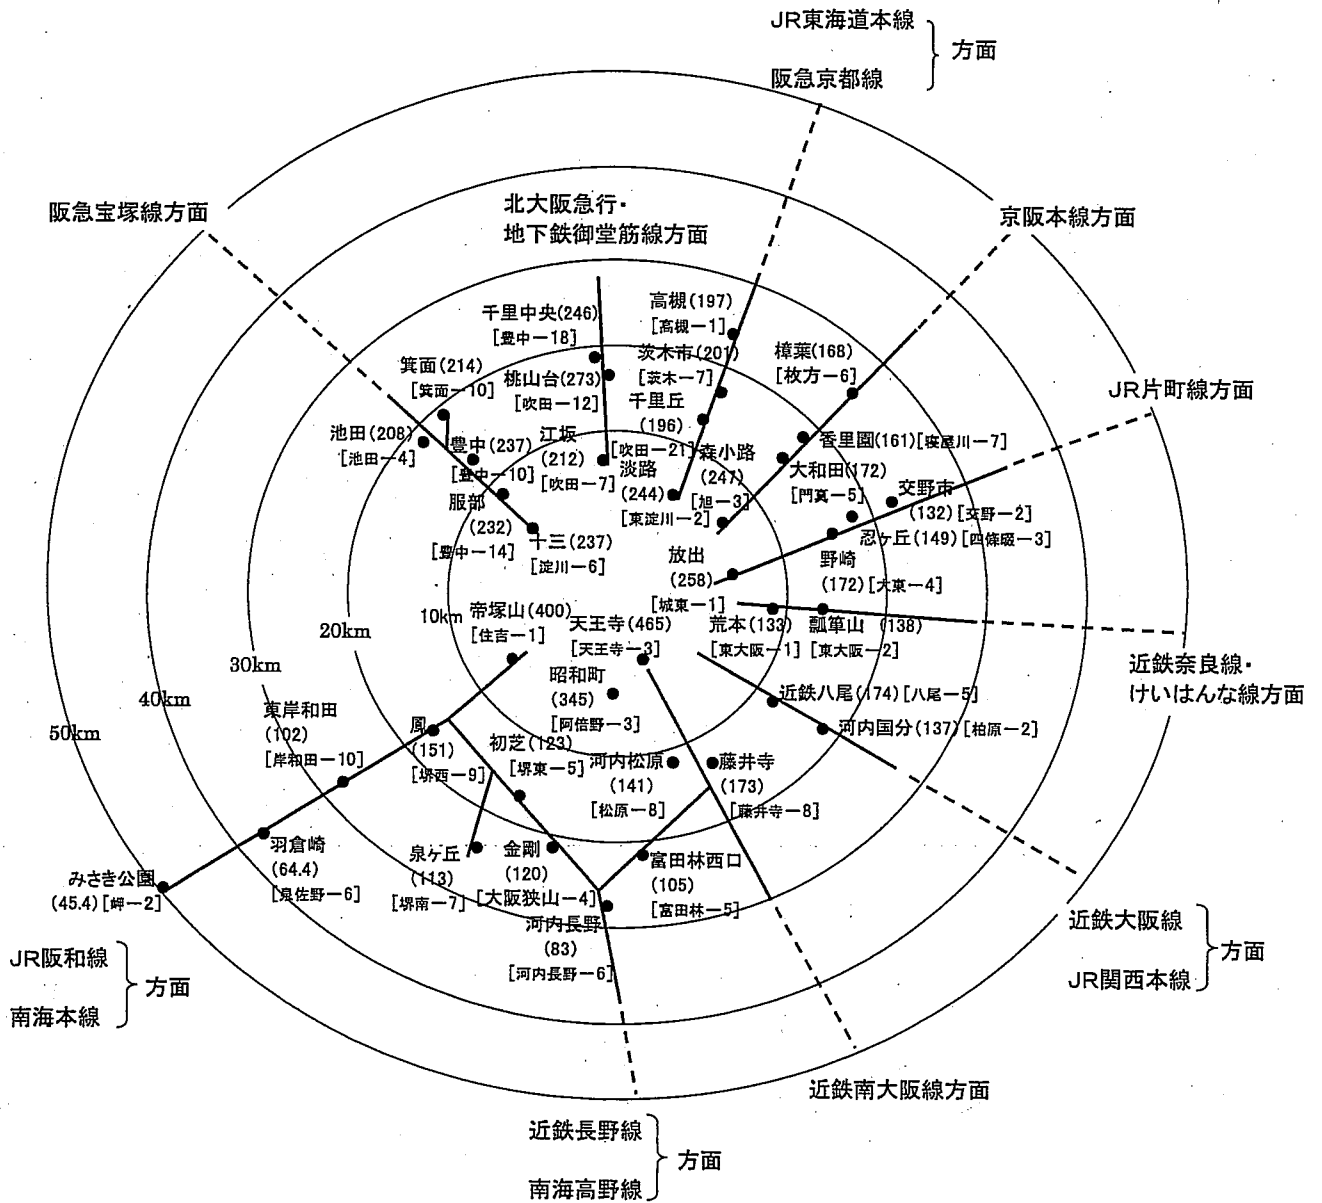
JR東海道本線
阪急京都線
方面

阪急宝塚線方面

北大阪急行・
地下鉄御堂筋線方面

京阪本線方面

JR片町線方面

高槻(197)
[高槻－1]

千里中央(246)
[豊中－18]

茨木市(201)
[茨木－7]

樟葉(168)
[枚方－6]

箕面(214)
[箕面－10]

桃山台(273)
[吹田－12]

千里丘
(196)

池田(208)
[池田－4]

豊中(237)
[豊中－10]

江坂
(212)
[吹田－7]

[吹田－21]

淡路
(244)
[東淀川－2]

森小路
(247)
[旭－3]

香里園(161)[寝屋川－7]

大和田(172)
[門真－5]

交野市
(132)[交野－2]

服部
(232)
[豊中－14]

十三(237)
[淀川－6]

忍ヶ丘(149)[四條畷－3]

放出
(258)
[城東－1]

野崎
(172)[大東－4]

帝塚山(400)
[住吉－1]

天王寺(465)
[天王寺－3]

荒本(133)
[東大阪－1]

瓢箪山 (138)
[東大阪－2]

10km

20km

30km

40km

50km

近鉄奈良線・
けいはんな線方面

昭和町
(345)
[阿倍野－3]

東岸和田
(102)
[岸和田－10]

近鉄八尾(174)[八尾－5]

河内国分(137)[柏原－2]

鳳
(151)
[堺西－9]

初芝(123)
[堺東－5]

河内松原
(141)
[松原－8]

藤井寺
(173)
[藤井寺－8]

羽倉崎
(64.4)
[泉佐野－6]

泉ヶ丘
(113)
[堺南－7]

金剛
(120)
[大阪狭山－4]

富田林西口
(105)
[富田林－5]

みさき公園
(45.4)[岬－2]

河内長野
(83)
[河内長野－6]

近鉄大阪線
JR関西本線
方面

JR阪和線
南海本線
方面

近鉄南大阪線方面

近鉄長野線
南海高野線
方面